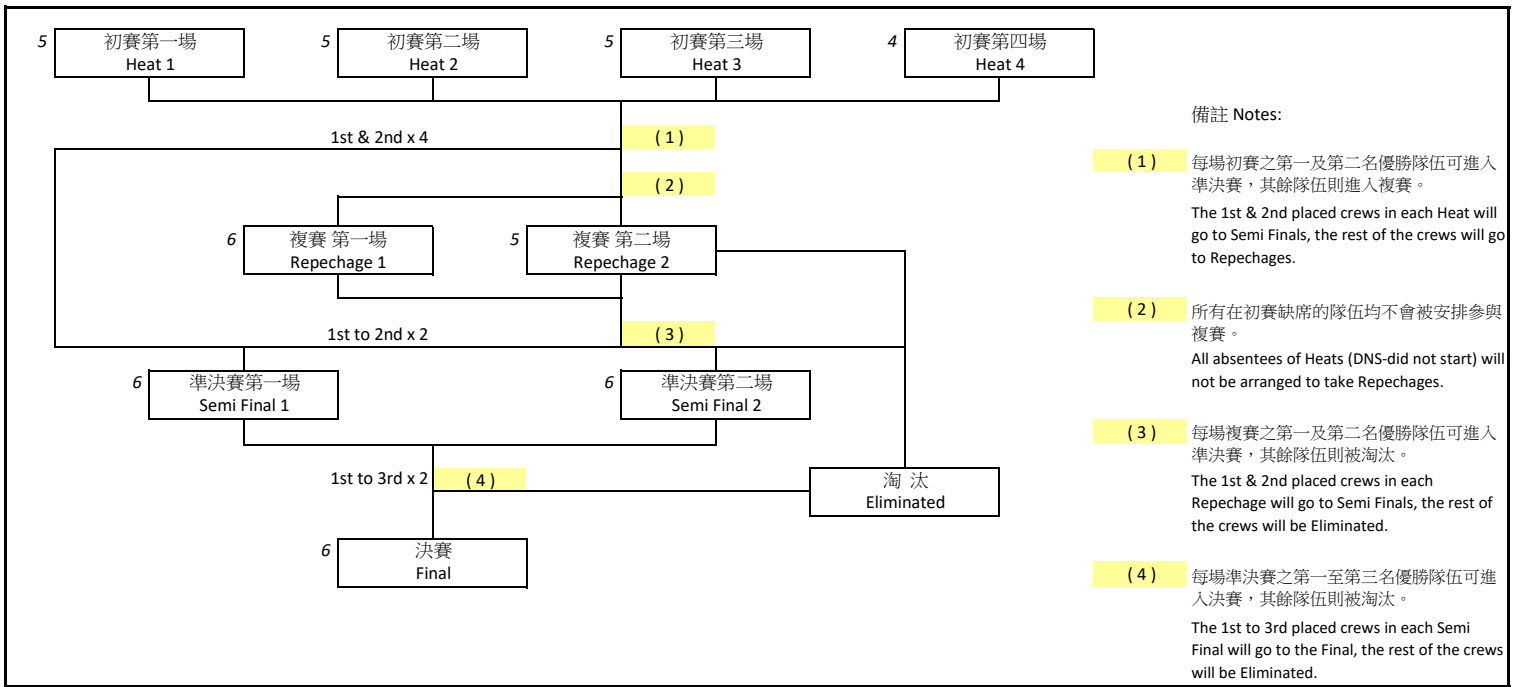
5 初賽第一場 Heat 1

5 初賽第二場 Heat 2

5 初賽第三場 Heat 3

4 初賽第四場 Heat 4

1st & 2nd x 4

( 1 )

( 2 )

6 複賽 第一場 Repechage 1

5 複賽 第二場 Repechage 2

1st to 2nd x 2

( 3 )

6 準決賽第一場 Semi Final 1

6 準決賽第二場 Semi Final 2

1st to 3rd x 2

( 4 )

淘 汰 Eliminated

6 決賽 Final

備註 Notes:

( 1 ) 每場初賽之第一及第二名優勝隊伍可進入準決賽，其餘隊伍則進入複賽。

The 1st & 2nd placed crews in each Heat will go to Semi Finals, the rest of the crews will go to Repechages.

( 2 ) 所有在初賽缺席的隊伍均不會被安排參與複賽。

All absentees of Heats (DNS-did not start) will not be arranged to take Repechages.

( 3 ) 每場複賽之第一及第二名優勝隊伍可進入準決賽，其餘隊伍則被淘汰。

The 1st & 2nd placed crews in each Repechage will go to Semi Finals, the rest of the crews will be Eliminated.

( 4 ) 每場準決賽之第一至第三名優勝隊伍可進入決賽，其餘隊伍則被淘汰。

The 1st to 3rd placed crews in each Semi Final will go to the Final, the rest of the crews will be Eliminated.